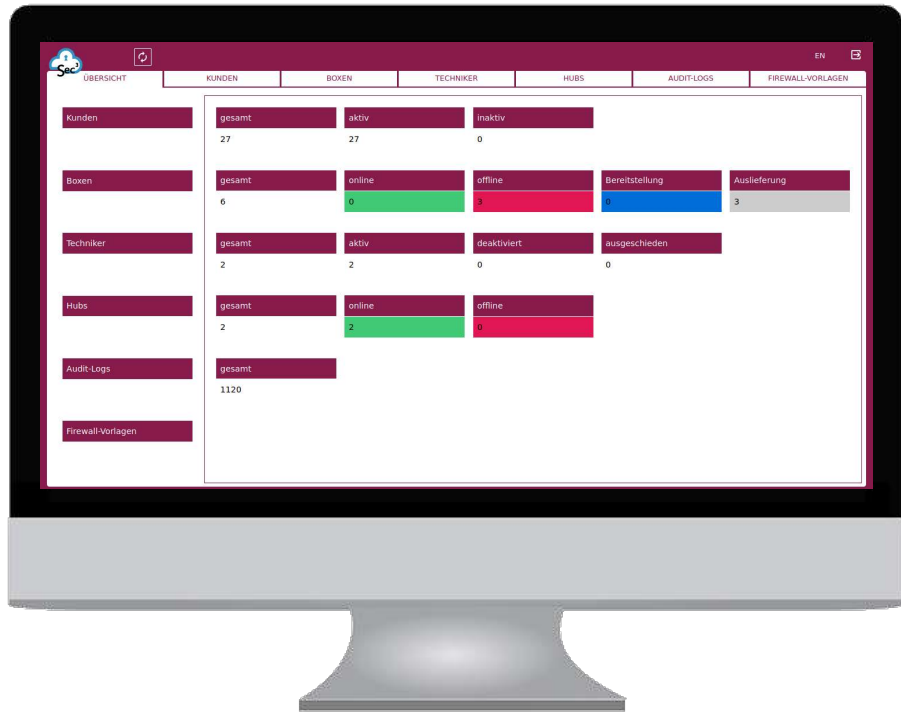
Sec³

EN

ÜBERSICHT | KUNDEN | BOXEN | TECHNIKER | HUBS | AUDIT-LOGS | FIREWALL-VORLAGEN

Kunden

| gesamt | aktiv | inaktiv |
|---|---|---|
| 27 | 27 | 0 |

Boxen

| gesamt | online | offline | Bereitstellung | Auslieferung |
|---|---|---|---|---|
| 6 | 0 | 3 | 0 | 3 |

Techniker

| gesamt | aktiv | deaktiviert | ausgeschieden |
|---|---|---|---|
| 2 | 2 | 0 | 0 |

Hubs

| gesamt | online | offline |
|---|---|---|
| 2 | 2 | 0 |

Audit-Logs

| gesamt |
|---|
| 1120 |

Firewall-Vorlagen